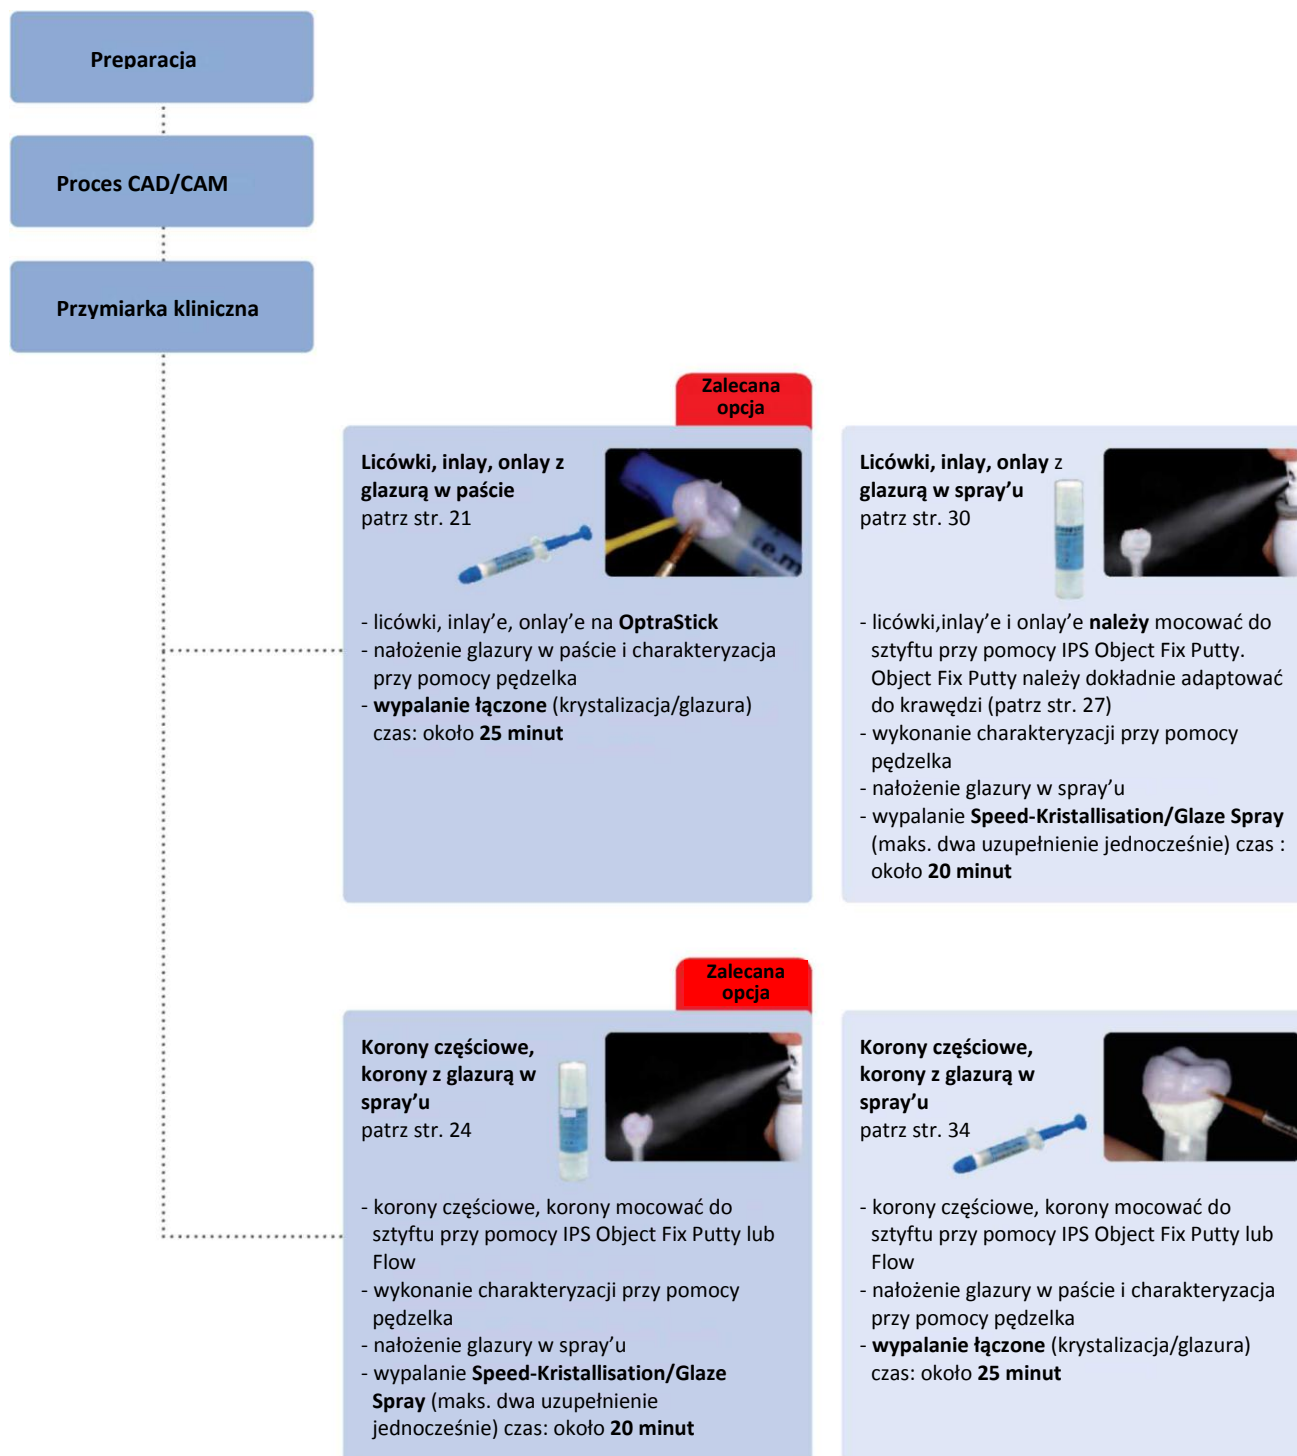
Preparacja

Proces CAD/CAM

Przymiarka kliniczna

Zalecana opcja

Licówki, inlay, onlay z glazurą w paście
patrz str. 21

- licówki, inlay'e, onlay'e na OptraStick
- nałożenie glazury w paście i charakteryzacja przy pomocy pędzelka
- wypalanie łączone (krystalizacja/glazura) czas: około 25 minut

Licówki, inlay, onlay z glazurą w spray'u
patrz str. 30

- licówki,inlay'e i onlay'e należy mocować do sztyftu przy pomocy IPS Object Fix Putty. Object Fix Putty należy dokładnie adaptować do krawędzi (patrz str. 27)
- wykonanie charakteryzacji przy pomocy pędzelka
- nałożenie glazury w spray'u
- wypalanie Speed-Kristallisation/Glaze Spray (maks. dwa uzupełnienie jednocześnie) czas : około 20 minut

Zalecana opcja

Korony częściowe, korony z glazurą w spray'u
patrz str. 24

- korony częściowe, korony mocować do sztyftu przy pomocy IPS Object Fix Putty lub Flow
- wykonanie charakteryzacji przy pomocy pędzelka
- nałożenie glazury w spray'u
- wypalanie Speed-Kristallisation/Glaze Spray (maks. dwa uzupełnienie jednocześnie) czas: około 20 minut

Korony częściowe, korony z glazurą w spray'u
patrz str. 34

- korony częściowe, korony mocować do sztyftu przy pomocy IPS Object Fix Putty lub Flow
- nałożenie glazury w paście i charakteryzacja przy pomocy pędzelka
- wypalanie łączone (krystalizacja/glazura) czas: około 25 minut